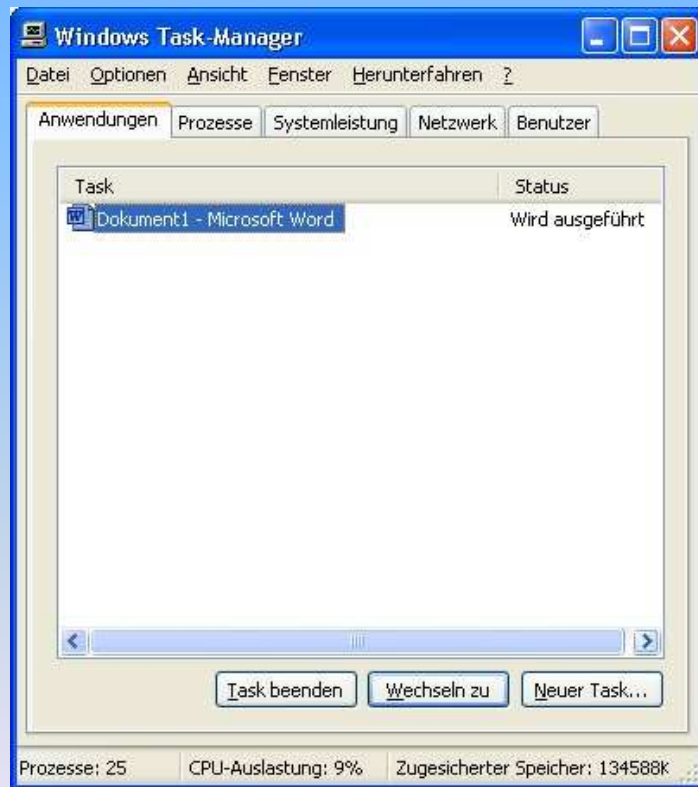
Windows Task-Manager

Datei Optionen Ansicht Fenster Herunterfahren ?

Anwendungen Prozesse Systemleistung Netzwerk Benutzer

| Task | Status |
|---|---|
| Dokument1 - Microsoft Word | Wird ausgeführt |

Task beenden Wechseln zu Neuer Task...

Prozesse: 25 CPU-Auslastung: 9% Zugesicherter Speicher: 134588K